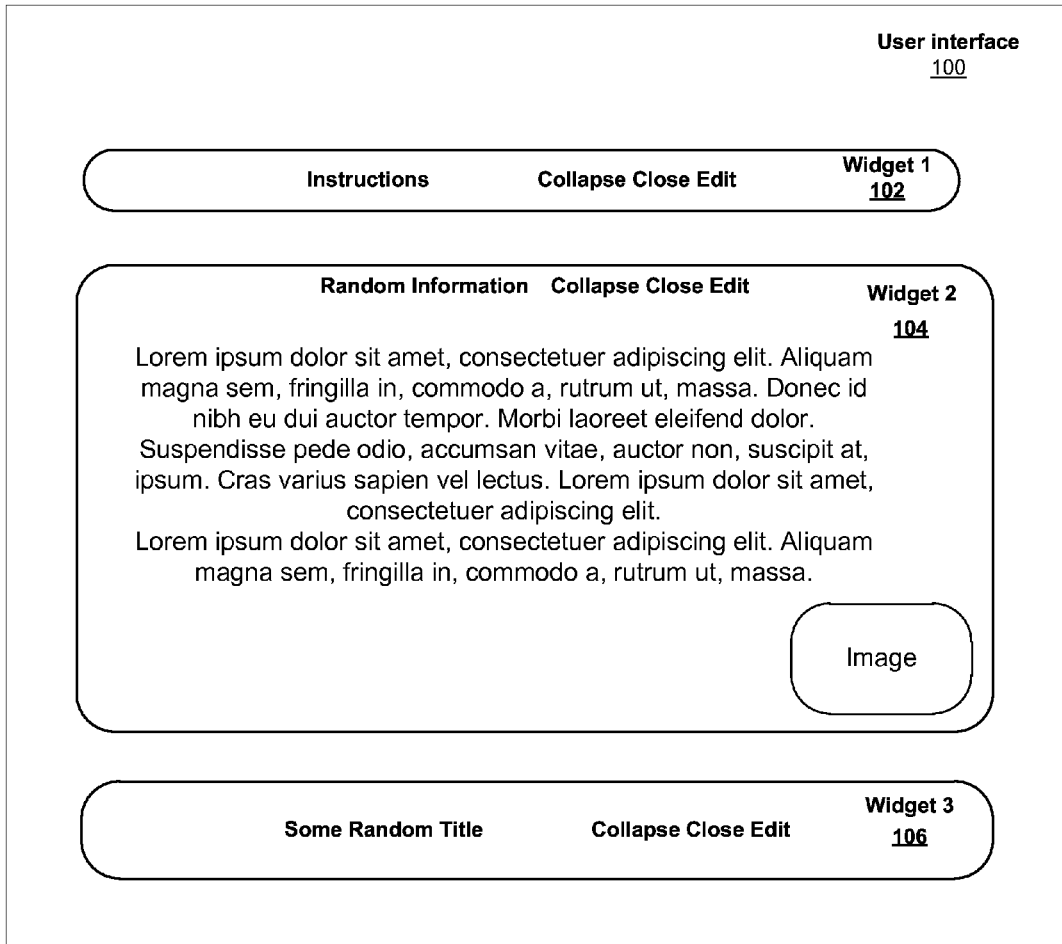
User interface
100

Instructions Collapse Close Edit Widget 1 102

Random Information Collapse Close Edit Widget 2 104

Lorem ipsum dolor sit amet, consectetuer adipiscing elit. Aliquam magna sem, fringilla in, commodo a, rutrum ut, massa. Donec id nibh eu dui auctor tempor. Morbi laoreet eleifend dolor. Suspendisse pede odio, accumsan vitae, auctor non, suscipit at, ipsum. Cras varius sapien vel lectus. Lorem ipsum dolor sit amet, consectetuer adipiscing elit.
Lorem ipsum dolor sit amet, consectetuer adipiscing elit. Aliquam magna sem, fringilla in, commodo a, rutrum ut, massa.

Image

Widget 3
Some Random Title Collapse Close Edit 106